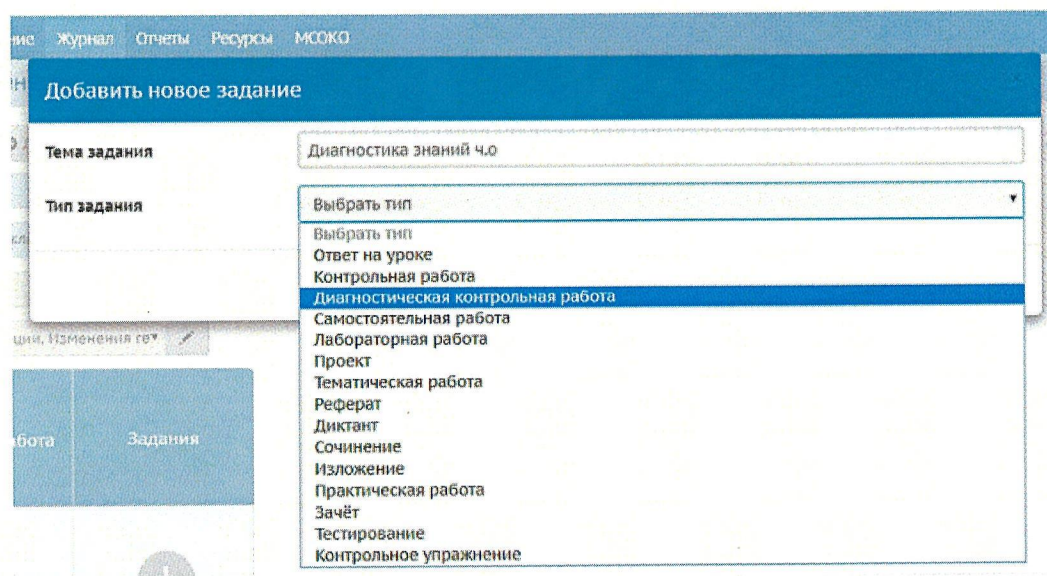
ние Журнал Отчеты Ресурсы МСОКО

Добавить новое задание

Тема задания
Диагностика знаний ч.о

Тип задания
Выбрать тип

Выбрать тип
Ответ на уроке
Контрольная работа
Диагностическая контрольная работа
Самостоятельная работа
Лабораторная работа
Проект
Тематическая работа
Реферат
Диктант
Сочинение
Изложение
Практическая работа
Зачёт
Тестирование
Контрольное упражнение

ции, Изменения ге▾

абота
Задания